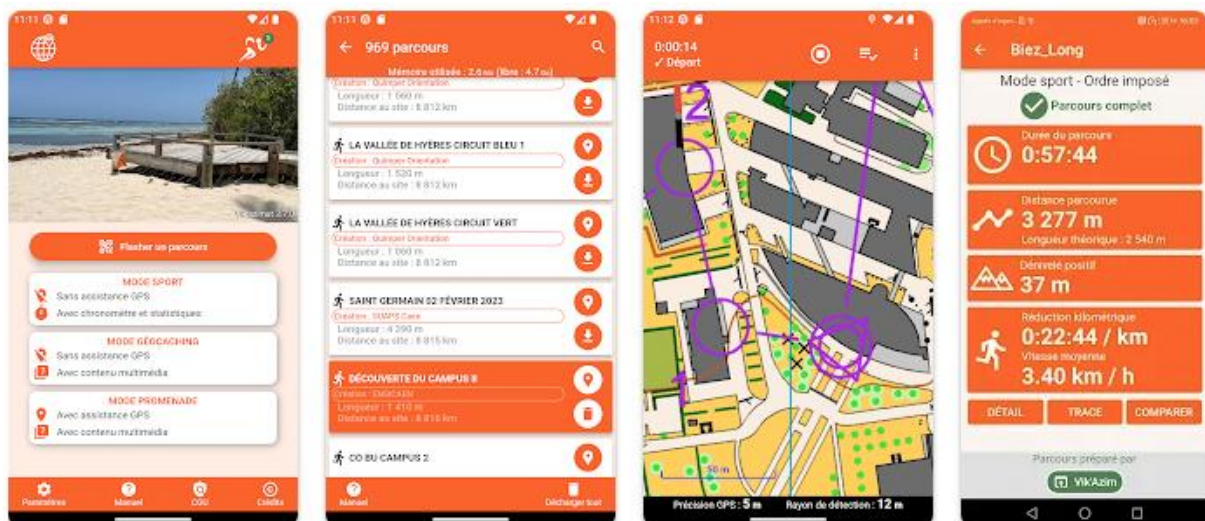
11:11

Flasher un parcours

MODE SPORT
Sans assistance GPS
Avec chronomètre et statistiques

MODE GÉOCACHING
Sans assistance GPS
Avec contenu multimédia

MODE PROMENADE
Avec assistance GPS
Avec contenu multimédia

Paramètres
Manuel
CGU
Crédits

11:11

969 parcours

Mémoire utilisée : 2.6 Mo (libre : 4.7 Go)

Longueur : 1 060 m
Distance au site : 8 812 km

LA VALLÉE DE HYÈRES CIRCUIT BLEU 1
Création : Quimper Orientation
Longueur : 1 520 m
Distance au site : 8 812 km

LA VALLÉE DE HYÈRES CIRCUIT VERT
Création : Quimper Orientation
Longueur : 1 060 m
Distance au site : 8 812 km

SAINT GERMAIN 02 FÉVRIER 2023
Création : SIMPS Caen
Longueur : 4 390 m
Distance au site : 8 815 km

DÉCOUVERTE DU CAMPUS II
Création : CNBCAEN
Longueur : 1 410 m
Distance au site : 8 816 km

CO DU CAMPUS 2

Manuel
Décharger tout

11:12

0:00:14
✓ Départ

2

50 m

Précision GPS : 5 m Rayon de détection : 12 m

Biez_Long

Mode sport - Ordre imposé

Parcours complet

Durée du parcours
0:57:44

Distance parcourue
3 277 m
Longueur théorique : 2 540 m

Dénivelé positif
37 m

Réduction kilométrique
0:22:44 / km
Vitesse moyenne
3.40 km / h

DÉTAIL
TRACE
COMPARER

Parcours préparé par

VikAzim